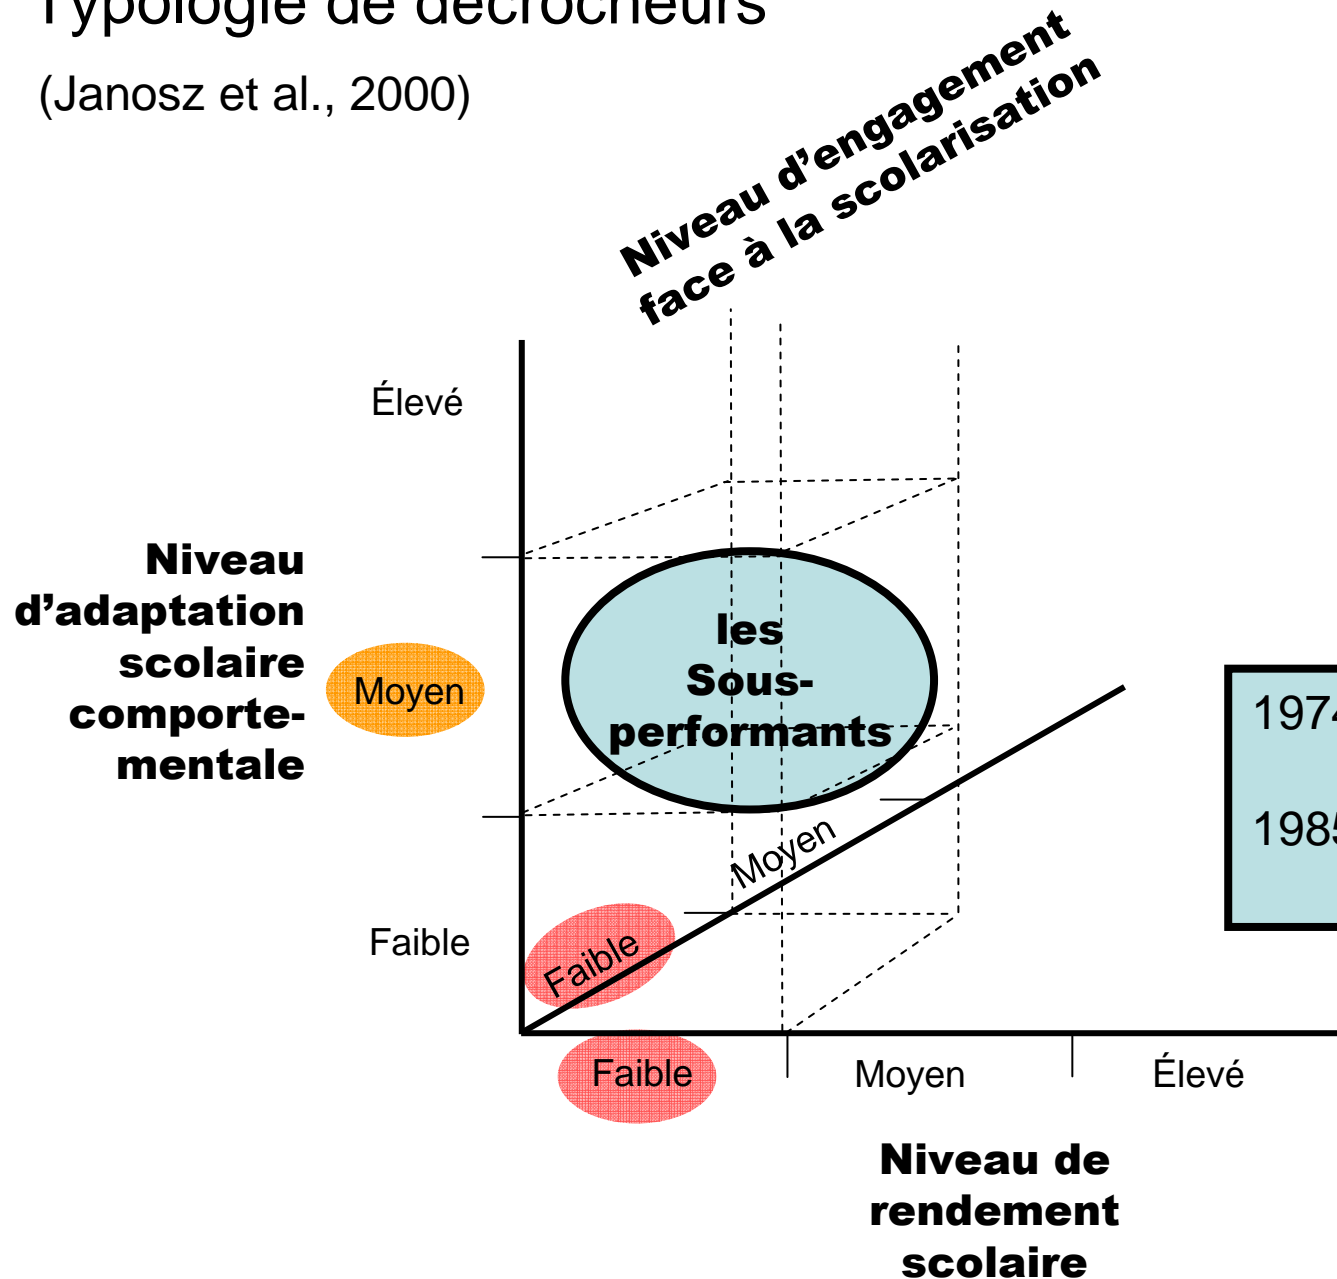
Typologie de décrocheurs

(Janosz et al., 2000)

Niveau d'engagement face à la scolarisation

Élevé

Niveau d'adaptation scolaire comportementale

Moyen

les Sous-performants

Faible

Moyen

Faible

Faible

Moyen

Élevé

Niveau de rendement scolaire

197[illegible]

198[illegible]